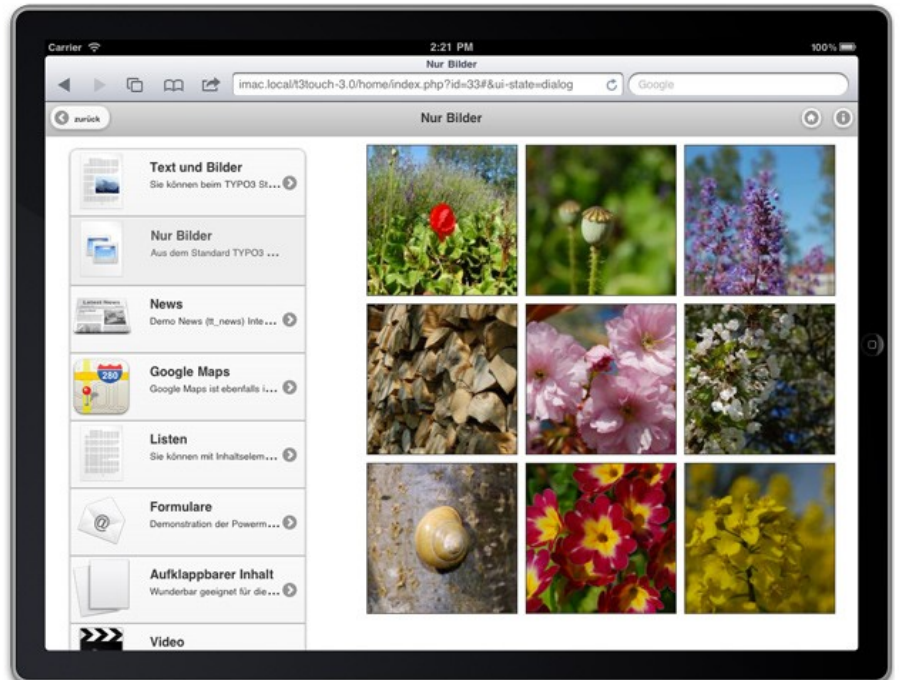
Carrier
2:21 PM
100%
Nur Bilder
imac.local/t3touch-3.0/home/index.php?id=33#&ui-state=dialog
Google
zurück
Nur Bilder

Text und Bilder
Sie können beim TYPO3 St...

Nur Bilder
Aus dem Standard TYPO3 ...

Latest News
News
Demo News (tt_news) Inte...

280
Google Maps
Google Maps ist ebenfalls i...

Listen
Sie können mit Inhaltselem...

Formulare
Demonstration der Powerm...

Aufklappbarer Inhalt
Wunderbar geeignet für die...

Video